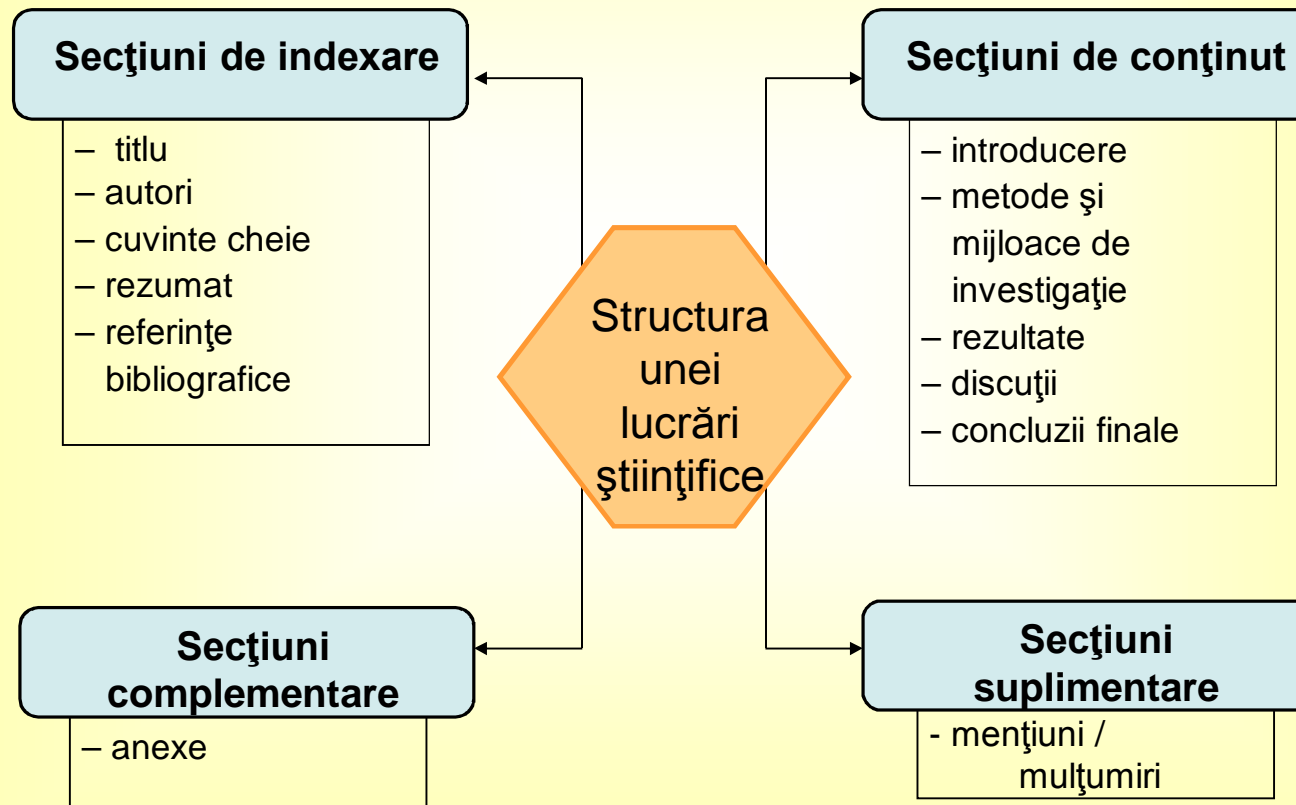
Secţiuni de indexare

– titlu
– autori
– cuvinte cheie
– rezumat
– referinţe bibliografice

Secţiuni de conţinut

– introducere
– metode şi mijloace de investigaţie
– rezultate
– discuţii
– concluzii finale

Structura unei lucrări ştiinţifice

Secţiuni complementare

– anexe

Secţiuni suplimentare

- menţiuni / mulţumiri